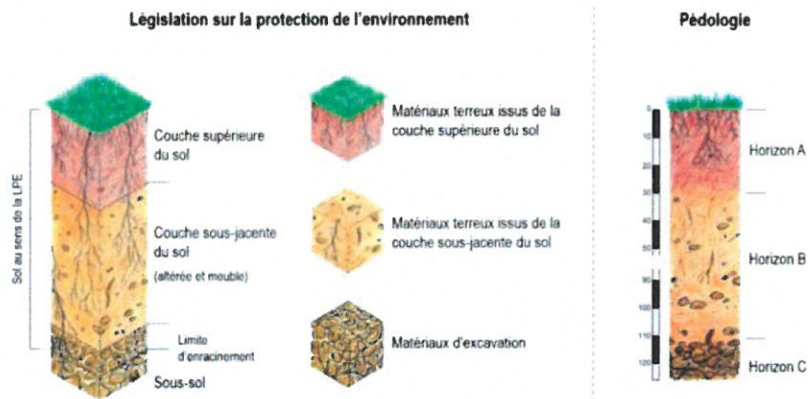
Législation sur la protection de l'environnement

Sol au sens de la LPE

Couche supérieure du sol

Couche sous-jacente du sol (altérée et meuble)

Limite d'enracinement

Sous-sol

Matériaux terreux issus de la couche supérieure du sol

Matériaux terreux issus de la couche sous-jacente du sol

Matériaux d'excavation

Pédologie

0
10
20
30
40
50
60
70
80
90
100
110
120

Horizon A

Horizon B

Horizon C